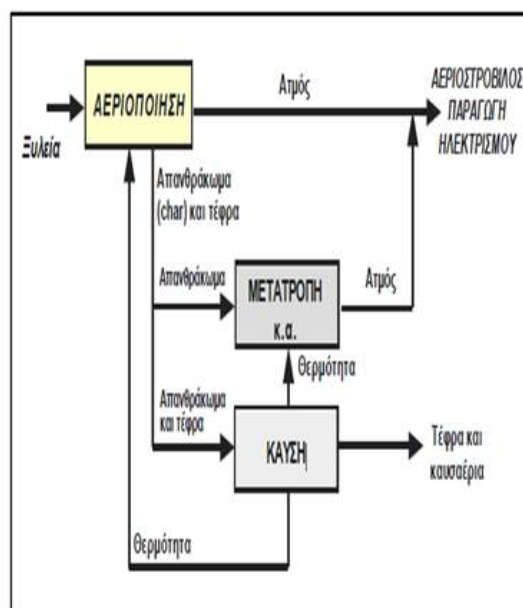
ΑΕΡΙΟΠΟΙΗΣΗ

Ατμός

ΑΕΡΙΟΣΤΡΟΒΙΛΟΣ ΠΑΡΑΓΩΓΗ ΗΛΕΚΤΡΙΣΜΟΥ

Ξυλεία

Απανθράκωμα (char) και τέφρα

Απανθράκωμα

ΜΕΤΑΤΡΟΠΗ κ.α.

Ατμός

Θερμότητα

Απανθράκωμα και τέφρα

ΚΑΥΣΗ

Τέφρα και καυσαέρια

Θερμότητα